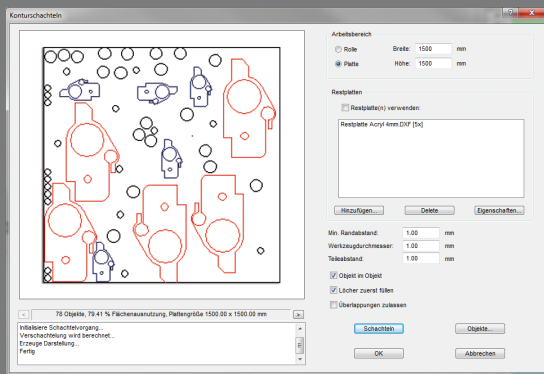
Konturschachteln

Arbeitsbereich

Rolle Breite: 1500 mm

Platte Höhe: 1500 mm

Restplatten

Restplatte(n) verwenden:

Restplatte Acryl 4mm.DXF [5x]

Hinzufügen... Delete Eigenschaften...

Min. Randabstand: 1.00 mm

Werkzeugdurchmesser: 1.00 mm

Teileabstand: 1.00 mm

Objekt im Objekt

Löcher zuerst füllen

Überlappungen zulassen

< 78 Objekte, 79.41 % Flächenausnutzung, Plattengröße 1500.00 x 1500.00 mm >

Initialisiere Schachtelvorgang...
Verschachtelung wird berechnet...
Erzeuge Darstellung...
Fertig

Schachteln Objekte...

OK Abbrechen